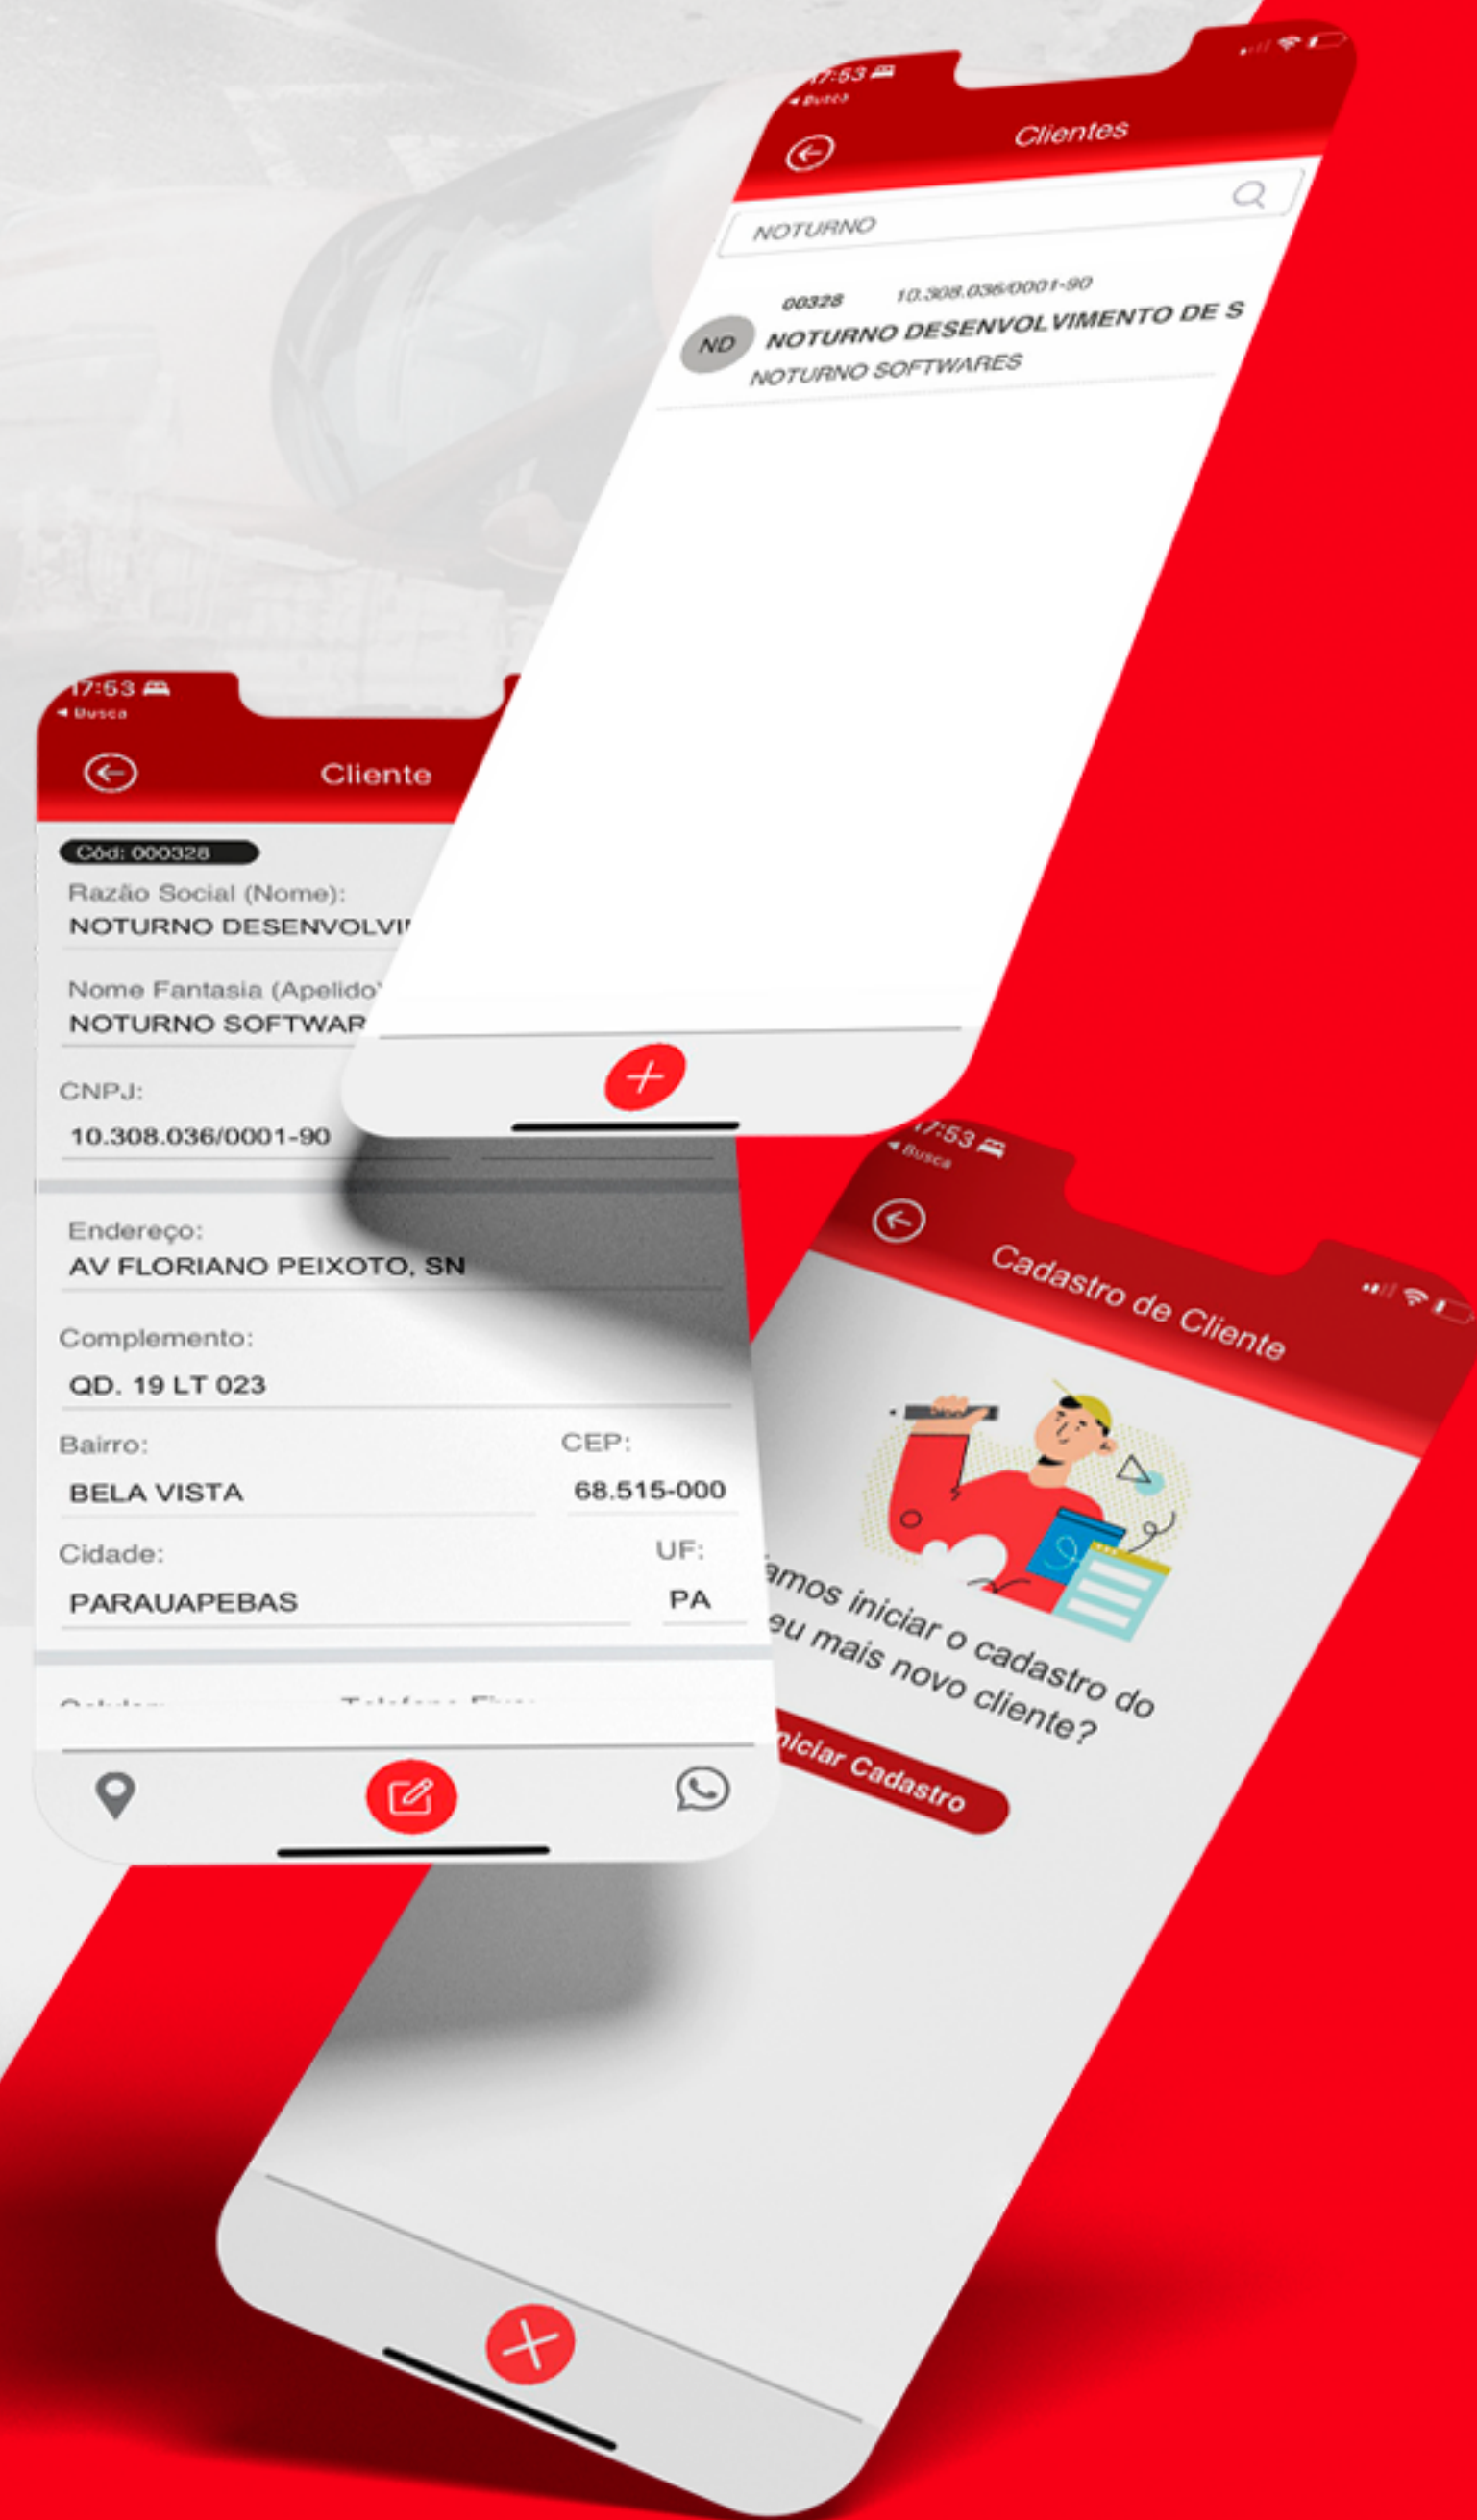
17:53
◂ Busca
Clientes
NOTURNO
00328 10.308.036/0001-90
ND
NOTURNO DESENVOLVIMENTO DE S
NOTURNO SOFTWARES
+

17:53
◂ Busca
Cliente
Cód: 000328
Razão Social (Nome):
NOTURNO DESENVOLVI
Nome Fantasia (Apelido
NOTURNO SOFTWAR
CNPJ:
10.308.036/0001-90
Endereço:
AV FLORIANO PEIXOTO, SN
Complemento:
QD. 19 LT 023
Bairro:
BELA VISTA
CEP:
68.515-000
Cidade:
PARAUAPEBAS
UF:
PA
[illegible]

17:53
◂ Busca
Cadastro de Cliente
amos iniciar o cadastro do eu mais novo cliente?
niciar Cadastro